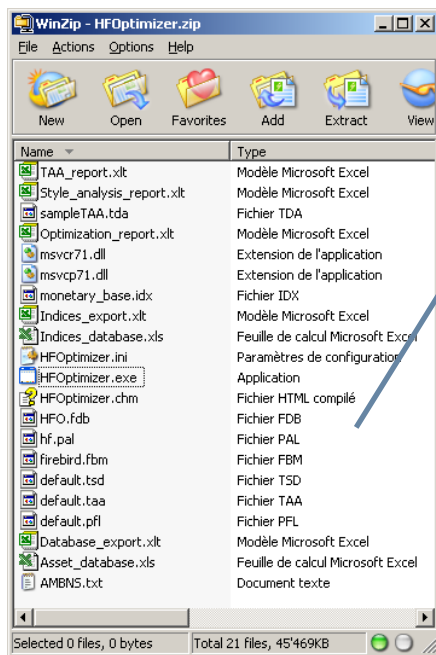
WinZip - HFOptimizer.zip

File Actions Options Help

New Open Favorites Add Extract View

| Name | Type |
|---|---|
| TAA_report.xlt | Modèle Microsoft Excel |
| Style_analysis_report.xlt | Modèle Microsoft Excel |
| sampleTAA.tda | Fichier TDA |
| Optimization_report.xlt | Modèle Microsoft Excel |
| msvcr71.dll | Extension de l'application |
| msvcp71.dll | Extension de l'application |
| monetary_base.idx | Fichier IDX |
| Indices_export.xlt | Modèle Microsoft Excel |
| Indices_database.xls | Feuille de calcul Microsoft Exc |
| HFOptimizer.ini | Paramètres de configuration |
| HFOptimizer.exe | Application |
| HFOptimizer.chm | Fichier HTML compilé |
| HFO.fdb | Fichier FDB |
| hf.pal | Fichier PAL |
| firebird.fbm | Fichier FBM |
| default.tsd | Fichier TSD |
| default.taa | Fichier TAA |
| default.pfl | Fichier PFL |
| Database_export.xlt | Modèle Microsoft Excel |
| Asset_database.xls | Feuille de calcul Microsoft Excel |
| AMBNS.txt | Document texte |

Selected 0 files, 0 bytes | Total 21 files, 45'469KB